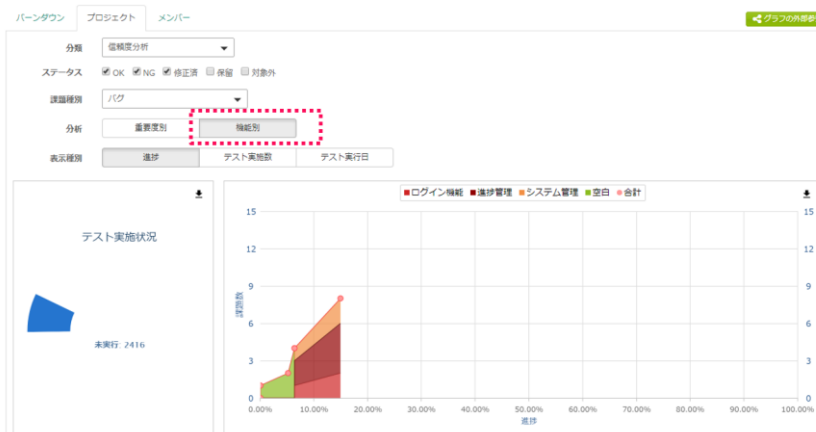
バーンダウン　プロジェクト　メンバー

グラフの外部参

分類　信頼度分析

ステータス　OK　NG　修正済　保留　対象外

課題種別　バグ

分析　重要度別　機能別

表示種別　進捗　テスト実施数　テスト実行日

テスト実施状況

未実行: 2416

ログイン機能　進捗管理　システム管理　空白　合計

15
12
9
6
3
0

課題数

0.00%　10.00%　20.00%　30.00%　40.00%　50.00%　60.00%　70.00%　80.00%　90.00%　100.00%

進捗

15
12
9
6
3
0